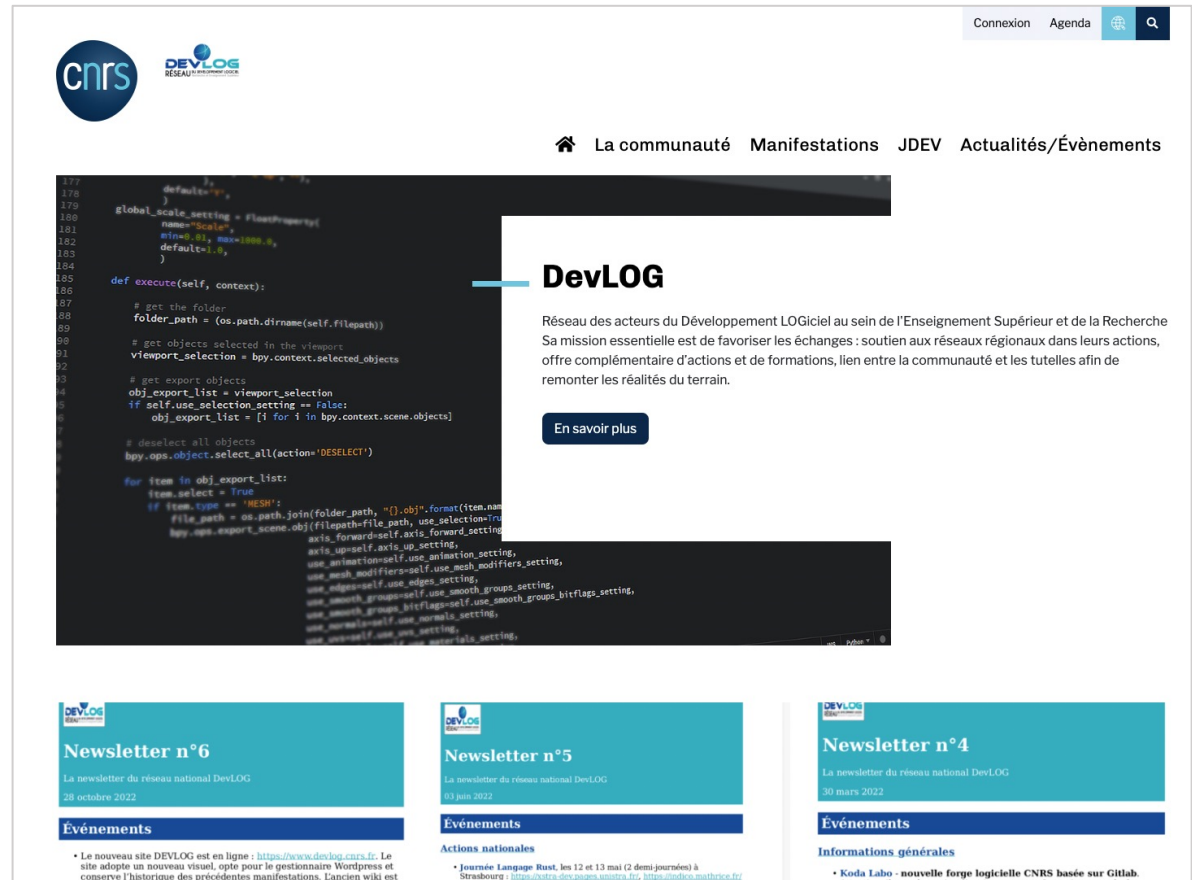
Connexion Agenda

cnrs

DEVLOG RÉSEAU DU DÉVELOPPEMENT LOGICIEL

La communauté Manifestations JDEV Actualités/Évènements

177
178 default='Y',
179 )
180 global_scale_setting = FloatProperty(
181 name="Scale",
182 min=0.01, max=1000.0,
183 default=1.0,
184 )
185 def execute(self, context):
186
187 # get the folder
188 folder_path = (os.path.dirname(self.filepath))
89
90 # get objects selected in the viewport
91 viewport_selection = bpy.context.selected_objects
92
93 # get export objects
94 obj_export_list = viewport_selection
95 if self.use_selection_setting == False:
96 obj_export_list = [i for i in bpy.context.scene.objects]

# deselect all objects
bpy.ops.object.select_all(action='DESELECT')

for item in obj_export_list:
item.select = True
if item.type == 'MESH':
file_path = os.path.join(folder_path, "{}.obj".format(item.nam
bpy.ops.export_scene.obj(filepath=file_path, use_selection=Tru
axis_forward=self.axis_forward_setting
axis_up=self.axis_up_setting,
use_animation=self.use_animation_setting,
use_mesh_modifiers=self.use_mesh_modifiers_setting,
use_edges=self.use_edges_setting,
use_smooth_groups=self.use_smooth_groups_setting,
use_smooth_groups_bitflags=self.use_smooth_groups_bitflags_setting,
use_normals=self.use_normals_setting,
use_uvs=self.use_uvs_setting,
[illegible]_materials_setting,

DevLOG

Réseau des acteurs du Développement LOGiciel au sein de l'Enseignement Supérieur et de la Recherche
Sa mission essentielle est de favoriser les échanges : soutien aux réseaux régionaux dans leurs actions, offre complémentaire d'actions et de formations, lien entre la communauté et les tutelles afin de remonter les réalités du terrain.

En savoir plus

Newsletter n°6
La newsletter du réseau national DevLOG
28 octobre 2022
Événements
• Le nouveau site DEVLOG est en ligne : https://www.devlog.cnrs.fr. Le site adopte un nouveau visuel, opte pour le gestionnaire Wordpress et conserve l'historique des précédentes manifestations. L'ancien wiki est

Newsletter n°5
La newsletter du réseau national DevLOG
03 juin 2022
Événements
Actions nationales
• Journée Langage Rust, les 12 et 13 mai (2 demi-journées) à Strasbourg : https://xstra-dev.pages.unistra.fr/, https://indico.mathrice.fr/

Newsletter n°4
La newsletter du réseau national DevLOG
30 mars 2022
Événements
Informations générales
• Koda Labo - nouvelle forge logicielle CNRS basée sur Gitlab.